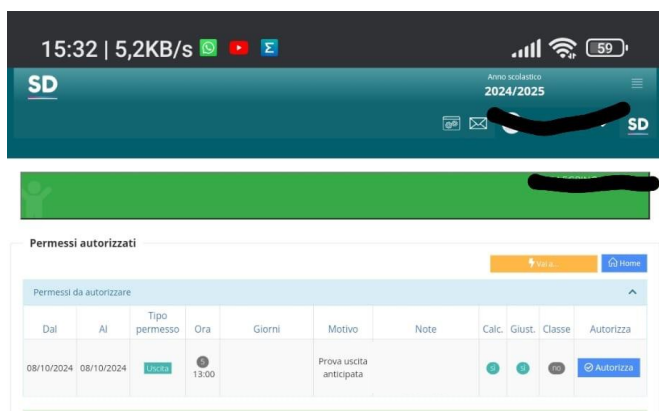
15:32 | 5,2KB/s

59

SD

Anno scolastico
2024/2025

SD

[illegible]

Permessi autorizzati

Vai a...

Home

Permessi da autorizzare

| Dal | Al | Tipo permesso | Ora | Giorni | Motivo | Note | Calc. | Giust. | Classe | Autorizza |
|---|---|---|---|---|---|---|---|---|---|---|
| 08/10/2024 | 08/10/2024 | Uscita | 5 13:00 | | Prova uscita anticipata | | si | si | no | Autorizza |